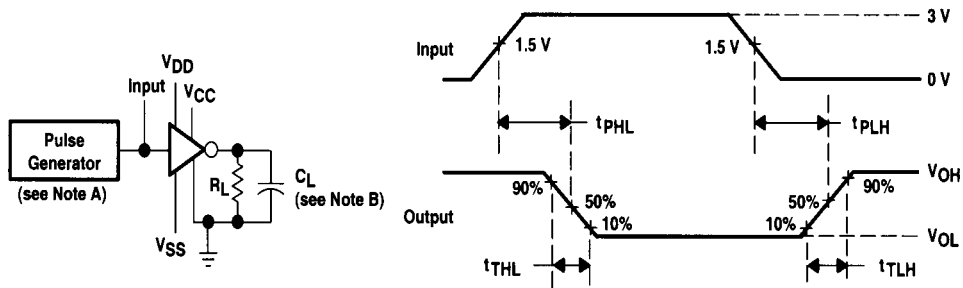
Pulse Generator (see Note A)

Input

$V_{DD}$

$V_{CC}$

$R_L$

$C_L$ (see Note B)

$V_{SS}$

Input

1.5 V

1.5 V

3 V

0 V

$t_{PHL}$

$t_{PLH}$

Output

90%

50%

10%

10%

50%

90%

$V_{OH}$

$V_{OL}$

$t_{THL}$

$t_{TLH}$